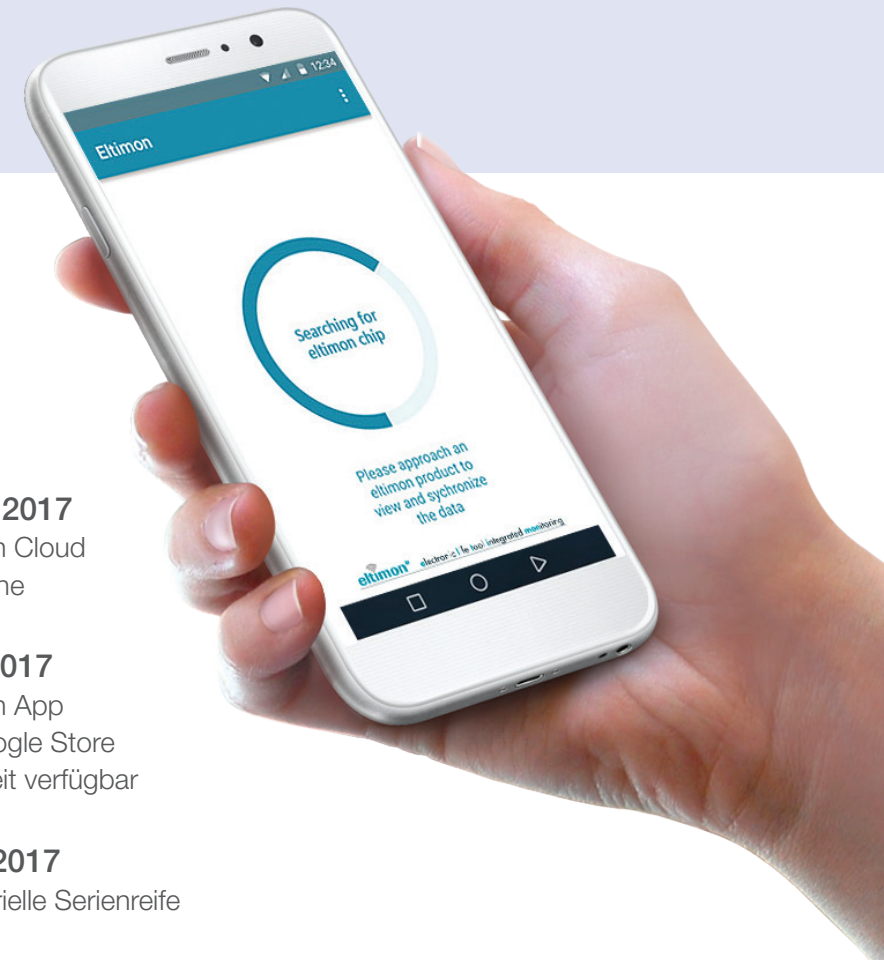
12:34

Eltimon

Searching for eltimon chip

Please approach an eltimon product to view and sychronize the data

eltimon® electronic life tool integrated monitoring

2017
n Cloud
ne

2017
n App
ogle Store
eit verfügbar

2017
rielle Serienreife